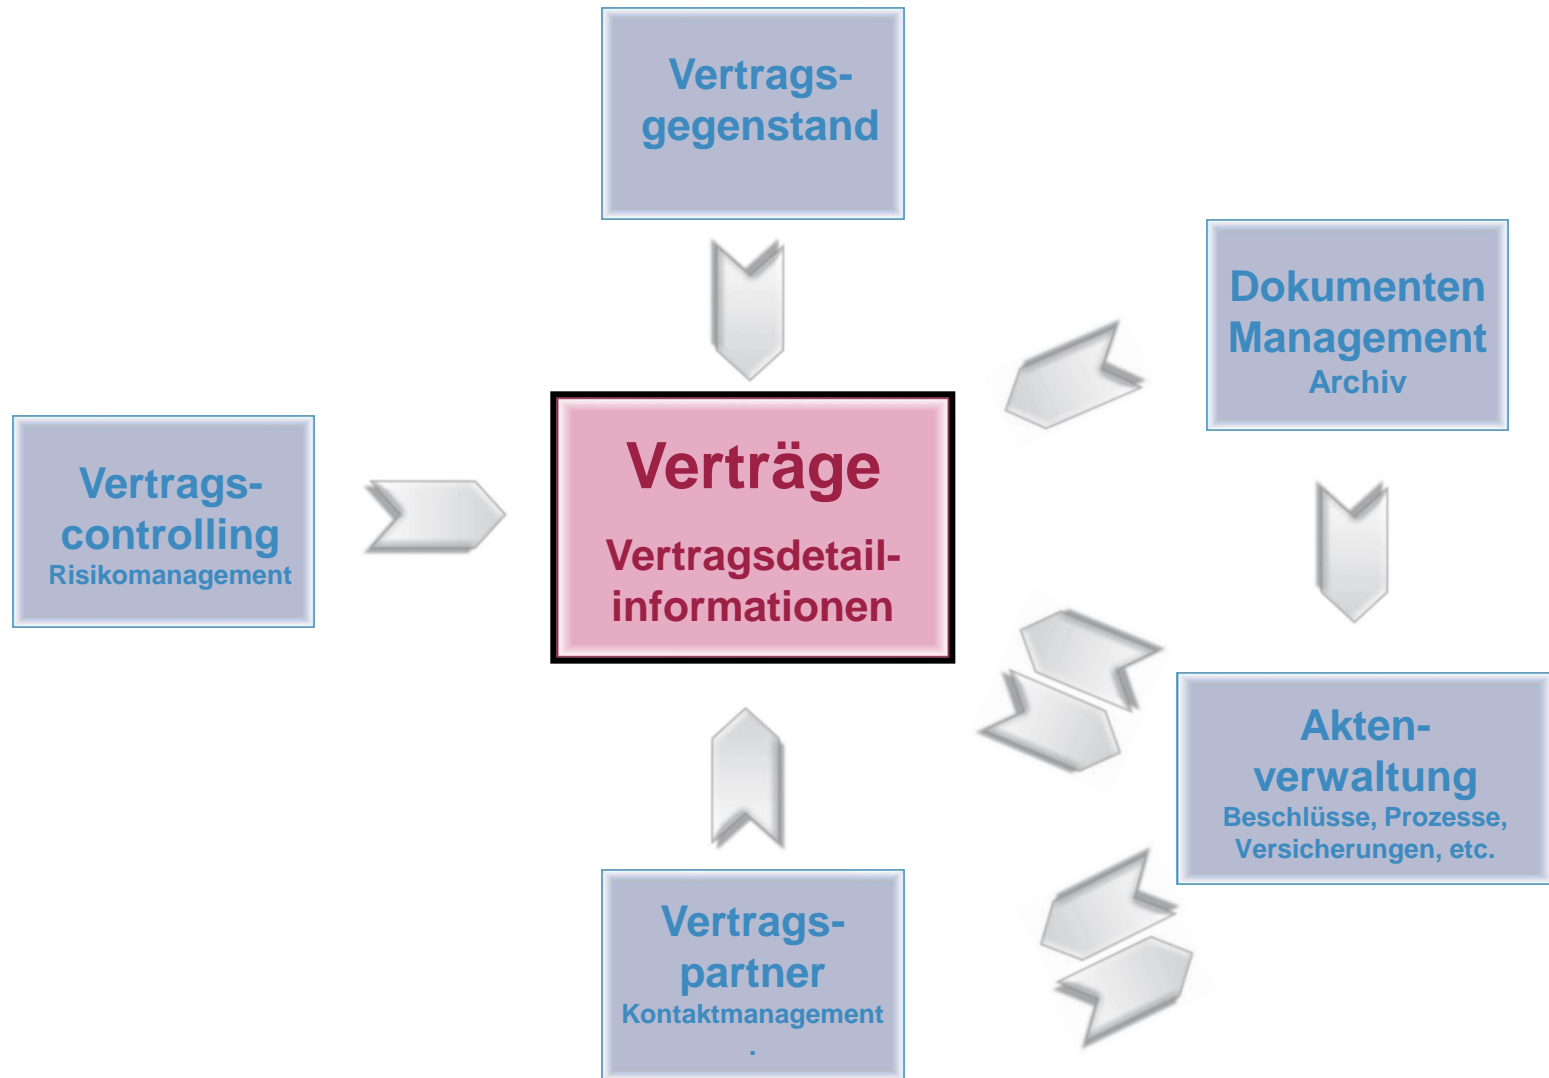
Vertragsgegenstand

Dokumenten Management
Archiv

Vertragscontrolling
Risikomanagement

Verträge
Vertragsdetailinformationen

Aktenverwaltung
Beschlüsse, Prozesse, Versicherungen, etc.

Vertragspartner
Kontaktmanagement
.